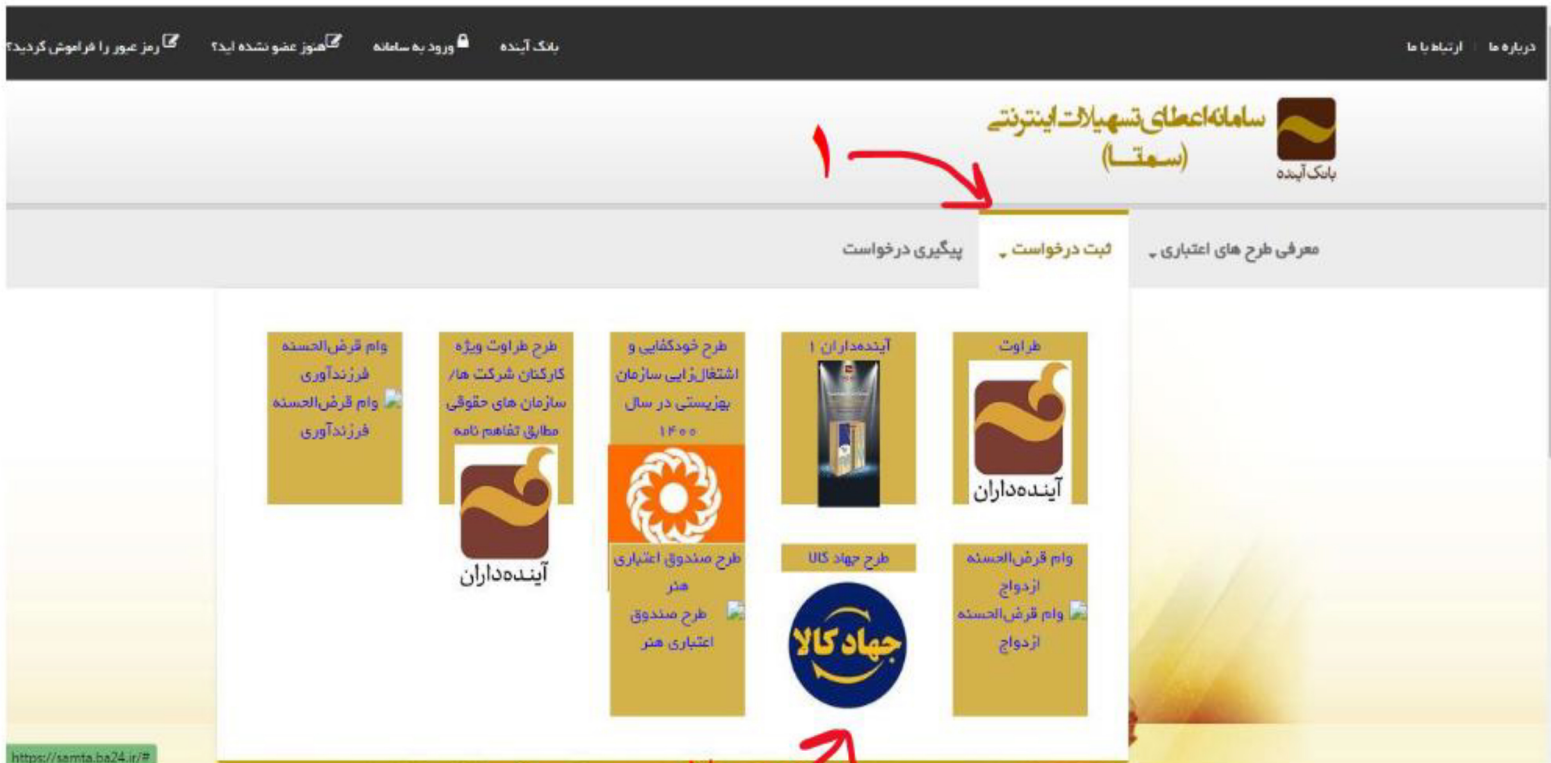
درباره ما | ارتباط با ما

بانک آینده  ورود به سامانه  هنوز عضو نشده اید؟  رمز عبور را فراموش کردید؟

سامانه اعطای تسهیلات اینترنتی (سمتـــا)

بانک آینده

۱

معرفی طرح های اعتباری  ثبت درخواست  پیگیری درخواست

طراوت

آینده‌داران

آینده‌داران ۱

طرح خودکفایی و اشتغال‌زایی سازمان بهزیستی در سال ۱۴۰۰

طرح طراوت ویژه کارکنان شرکت ها/ سازمان های حقوقی مطابق تفاهم نامه

آینده‌داران

وام قرض‌الحسنه فرزندآوری

وام قرض‌الحسنه فرزندآوری

وام قرض‌الحسنه ازدواج

وام قرض‌الحسنه ازدواج

طرح جهاد کالا

جهاد کالا

طرح صندوق اعتباری هنر

طرح صندوق اعتباری هنر

https://samta.ba24.ir/#